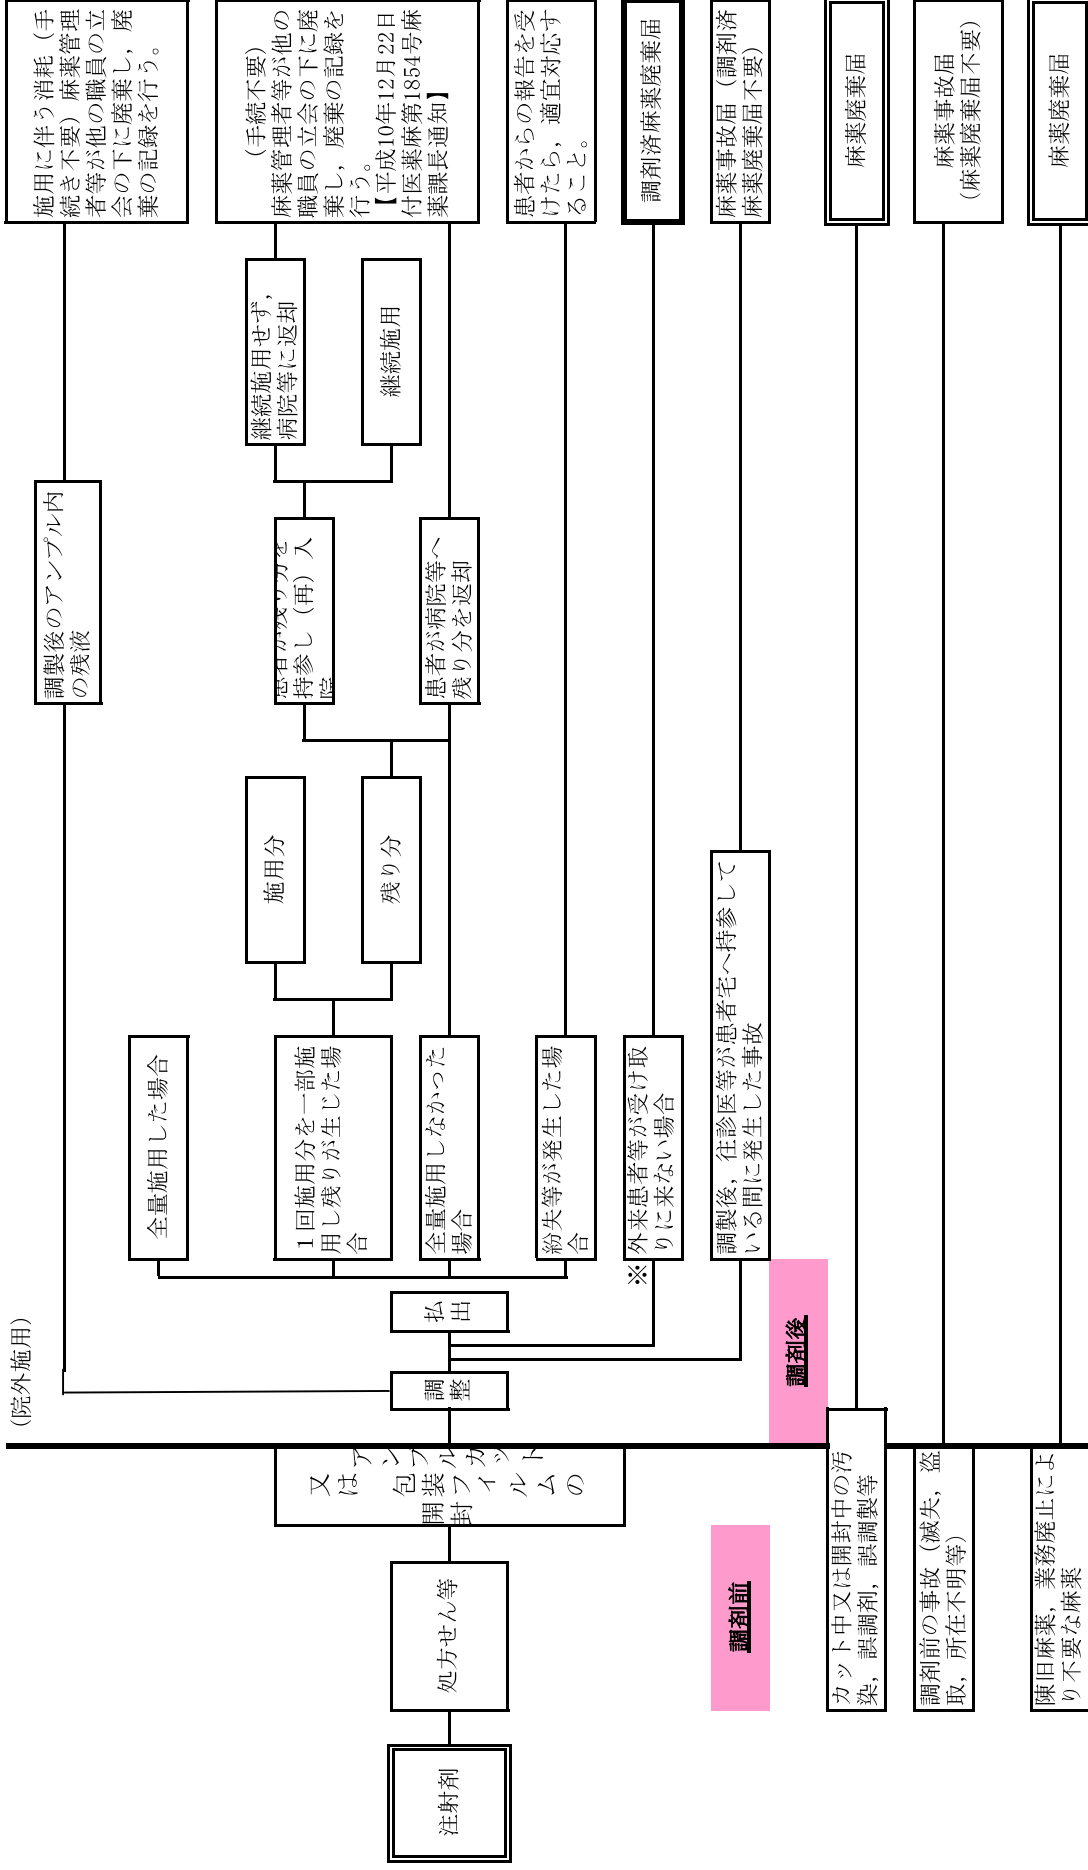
注射剤

処方せん等

アンプル又はバイアルのフィルム包装開封カット

調剤前

カット中又は開封中の汚染，誤調剤，誤調製等

調剤前の事故（滅失，盗取，所在不明等）

陳旧麻薬，業務廃止により不要な麻薬

(院外施用)

調整

払出

調剤後

全量施用した場合

1回施用分を一部施用し残りが生じた場合

全量施用しなかった場合

紛失等が発生した場合

※外来患者等が受け取りに来ない場合

調製後，往診医等が患者宅へ持参している間に発生した事故

施用分

残り分

調製後のアンプル内の残液

患者が残り分を持参し（再）入院

患者が病院等へ残り分を返却

継続施用せず，病院等に返却

継続施用

施用に伴う消耗（手続き不要）麻薬管理者等が他の職員の立会の下に廃棄し，廃棄の記録を行う。

（手続不要）麻薬管理者等が他の職員の立会の下に廃棄し，廃棄の記録を行う。【平成10年12月22日付医薬麻第1854号麻薬課長通知】

患者からの報告を受けたら，適宜対応すること。

調剤済麻薬廃棄届

麻薬事故届（調剤済麻薬廃棄届不要）

麻薬廃棄届

麻薬事故届（麻薬廃棄届不要）

麻薬廃棄届